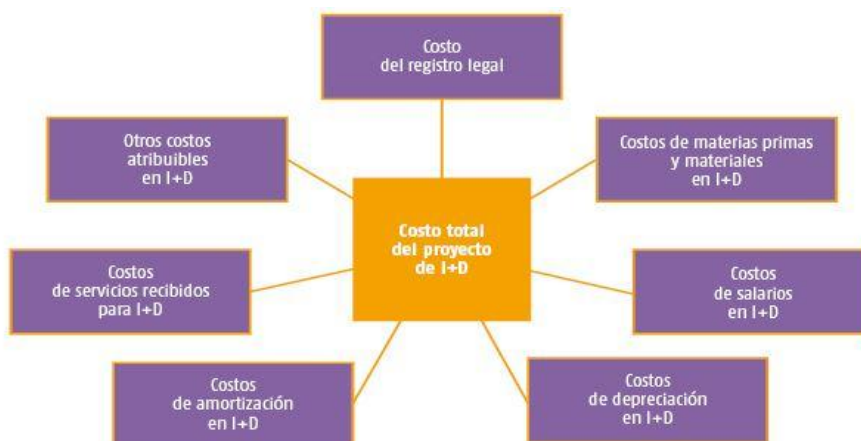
Costo del registro legal

Otros costos atribuibles en I+D

Costos de materias primas y materiales en I+D

Costo total del proyecto de I+D

Costos de servicios recibidos para I+D

Costos de salarios en I+D

Costos de amortización en I+D

Costos de depreciación en I+D